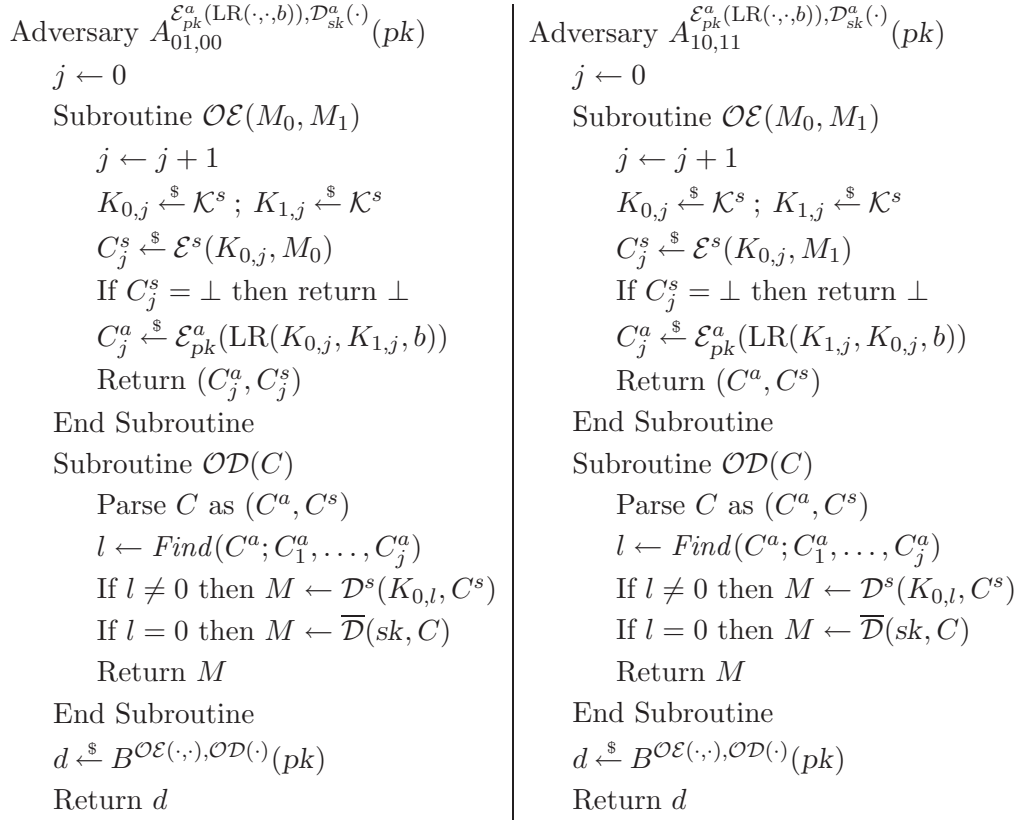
Adversary $A_{01,00}^{\mathcal{E}_{pk}^{a}(\mathrm{LR}(\cdot,\cdot,b)),\mathcal{D}_{sk}^{a}(\cdot)}(pk)$
$j \leftarrow 0$
Subroutine $\mathcal{OE}(M_0, M_1)$
$j \leftarrow j+1$
$K_{0,j} \xleftarrow{\$} \mathcal{K}^s$ ; $K_{1,j} \xleftarrow{\$} \mathcal{K}^s$
$C_j^s \xleftarrow{\$} \mathcal{E}^s(K_{0,j}, M_0)$
If $C_j^s = \perp$ then return $\perp$
$C_j^a \xleftarrow{\$} \mathcal{E}_{pk}^a(\mathrm{LR}(K_{0,j}, K_{1,j}, b))$
Return $(C_j^a, C_j^s)$
End Subroutine
Subroutine $\mathcal{OD}(C)$
Parse $C$ as $(C^a, C^s)$
$l \leftarrow Find(C^a; C_1^a, \ldots, C_j^a)$
If $l \neq 0$ then $M \leftarrow \mathcal{D}^s(K_{0,l}, C^s)$
If $l = 0$ then $M \leftarrow \overline{\mathcal{D}}(sk, C)$
Return $M$
End Subroutine
$d \xleftarrow{\$} B^{\mathcal{OE}(\cdot,\cdot),\mathcal{OD}(\cdot)}(pk)$
Return $d$

Adversary $A_{10,11}^{\mathcal{E}_{pk}^{a}(\mathrm{LR}(\cdot,\cdot,b)),\mathcal{D}_{sk}^{a}(\cdot)}(pk)$
$j \leftarrow 0$
Subroutine $\mathcal{OE}(M_0, M_1)$
$j \leftarrow j+1$
$K_{0,j} \xleftarrow{\$} \mathcal{K}^s$ ; $K_{1,j} \xleftarrow{\$} \mathcal{K}^s$
$C_j^s \xleftarrow{\$} \mathcal{E}^s(K_{0,j}, M_1)$
If $C_j^s = \perp$ then return $\perp$
$C_j^a \xleftarrow{\$} \mathcal{E}_{pk}^a(\mathrm{LR}(K_{1,j}, K_{0,j}, b))$
Return $(C^a, C^s)$
End Subroutine
Subroutine $\mathcal{OD}(C)$
Parse $C$ as $(C^a, C^s)$
$l \leftarrow Find(C^a; C_1^a, \ldots, C_j^a)$
If $l \neq 0$ then $M \leftarrow \mathcal{D}^s(K_{0,l}, C^s)$
If $l = 0$ then $M \leftarrow \overline{\mathcal{D}}(sk, C)$
Return $M$
End Subroutine
$d \xleftarrow{\$} B^{\mathcal{OE}(\cdot,\cdot),\mathcal{OD}(\cdot)}(pk)$
Return $d$